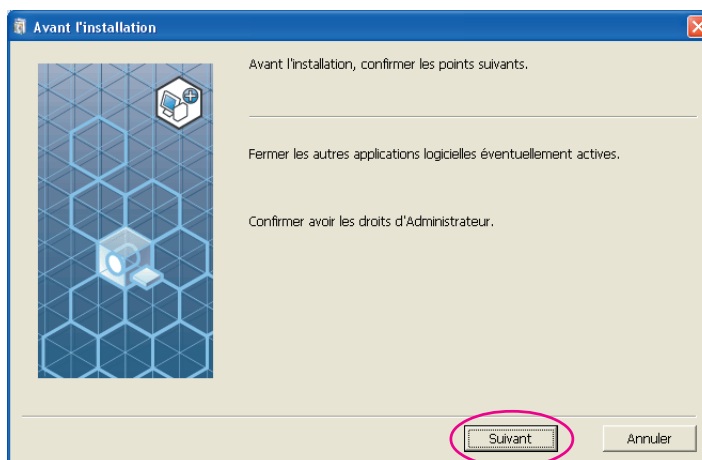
Avant l'installation

Avant l'installation, confirmer les points suivants.

Fermer les autres applications logicielles éventuellement actives.

Confirmer avoir les droits d'Administrateur.

Suivant

Annuler